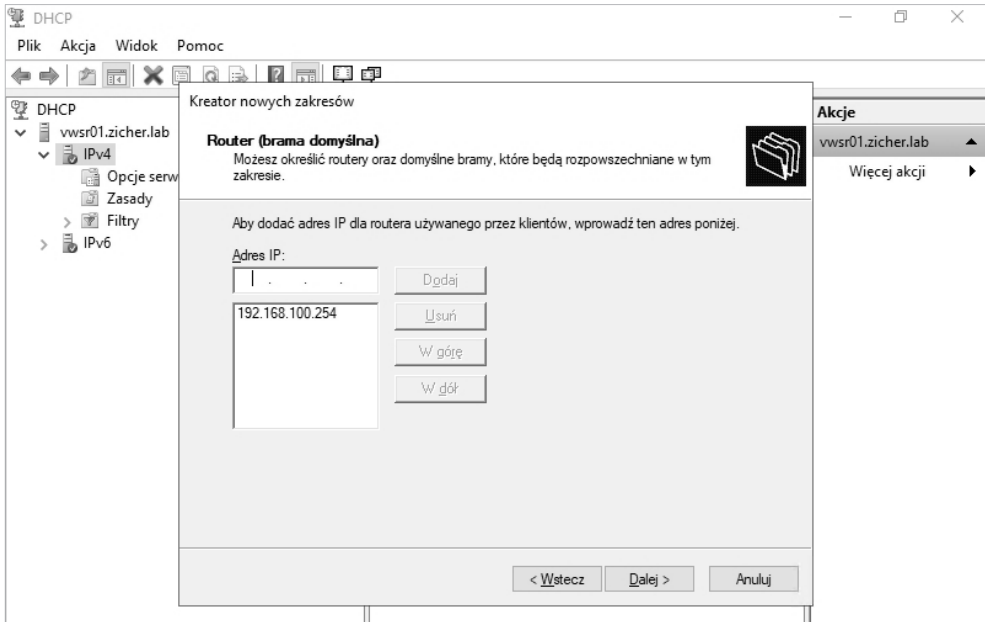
DHCP

Plik Akcja Widok Pomoc

DHCP
vwsr01.zicher.lab
IPv4
Opcje serw
Zasady
Filtry
IPv6

Kreator nowych zakresów

Router (brama domyślna)
Możesz określić routery oraz domyślne bramy, które będą rozpowszechniane w tym zakresie.

Aby dodać adres IP dla routera używanego przez klientów, wprowadź ten adres poniżej.

Adres IP:

192.168.100.254

Dodaj
Usuń
W górę
W dół

< Wstecz
Dalej >
Anuluj

Akcje
vwsr01.zicher.lab
Więcej akcji